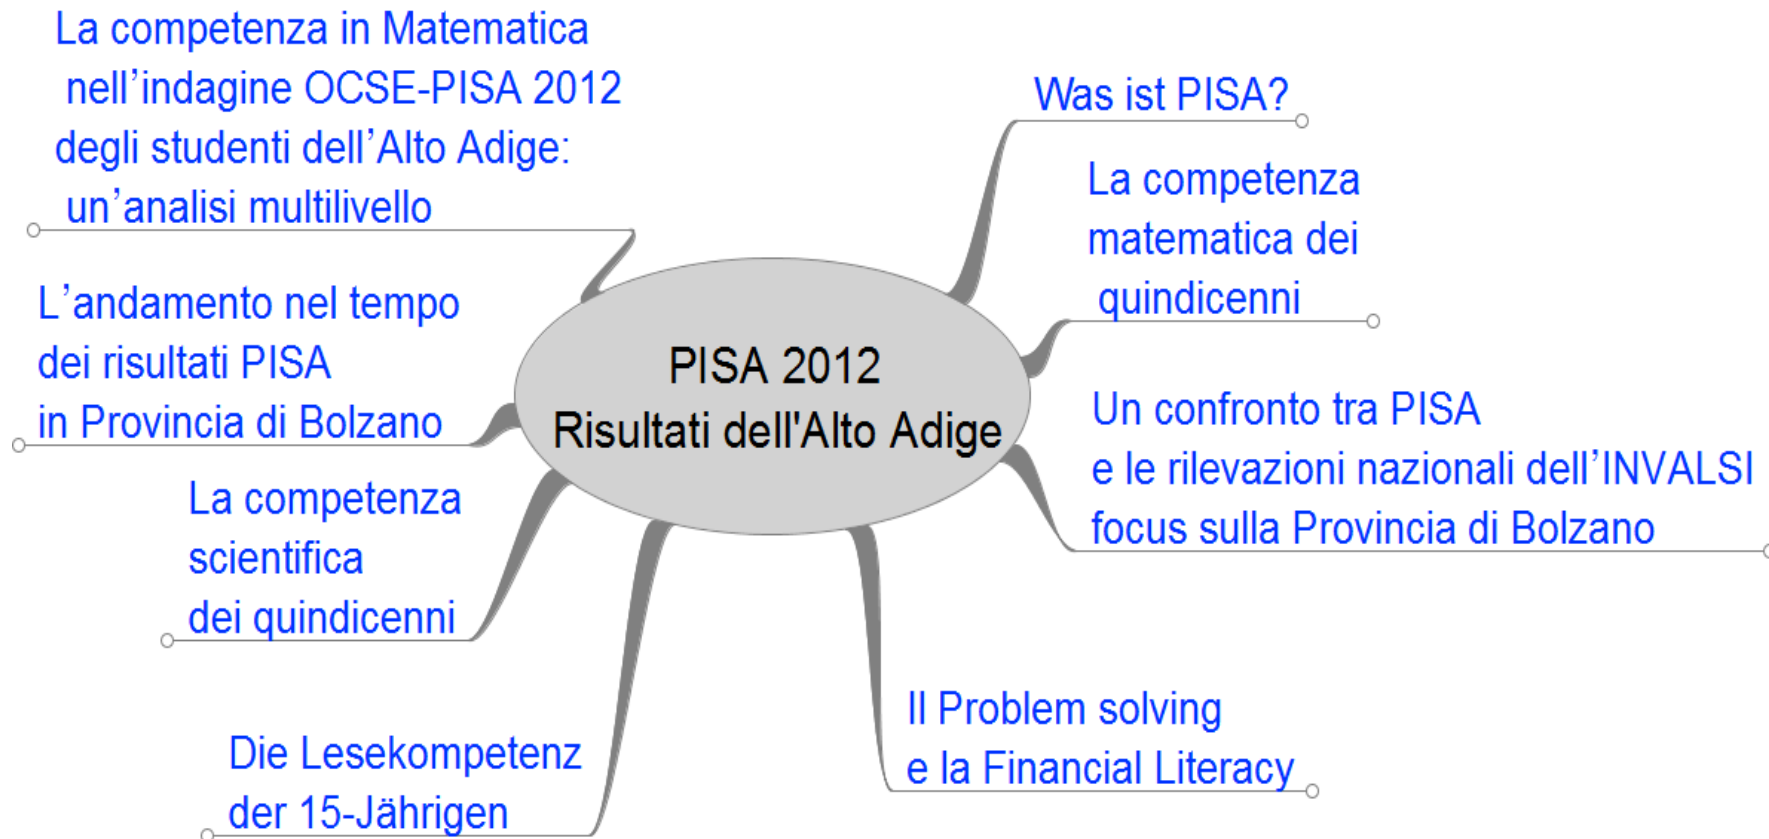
PISA 2012
Risultati dell'Alto Adige

Was ist PISA?

La competenza matematica dei quindicenni

Un confronto tra PISA e le rilevazioni nazionali dell'INVALSI focus sulla Provincia di Bolzano

Il Problem solving e la Financial Literacy

Die Lesekompetenz der 15-Jährigen

La competenza scientifica dei quindicenni

L'andamento nel tempo dei risultati PISA in Provincia di Bolzano

La competenza in Matematica nell'indagine OCSE-PISA 2012 degli studenti dell'Alto Adige: un'analisi multilivello